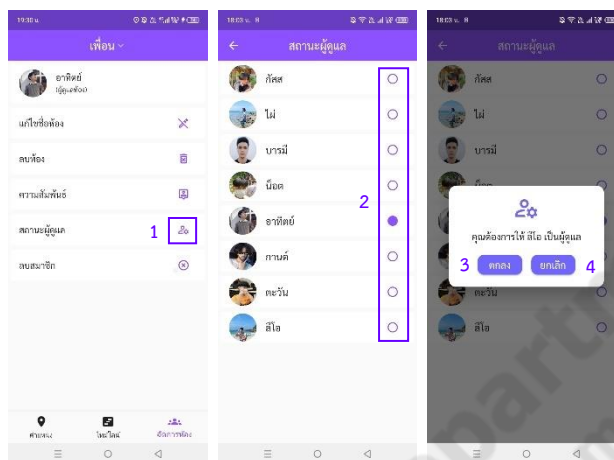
19:30 น.

เพื่อน

อาทิตย์
ผู้ดูแลห้อง

แก้ไขชื่อห้อง

ลบห้อง

ความสัมพันธ์

สถานะผู้ดูแล

1

ลบสมาชิก

ตำแหน่ง

ไทม์ไลน์

จัดการห้อง

18:03 น.

สถานะผู้ดูแล

ภัสส

ไผ่

บารมี

น็อต

2

อาทิตย์

กานต์

ตะวัน

ลีโอ

18:03 น.

สถานะผู้ดูแล

ภัสส

ไผ่

บารมี

คุณต้องการให้ ลีโอ เป็นผู้ดูแล

3

ตกลง

ยกเลิก

4

ตะวัน

ลีโอ